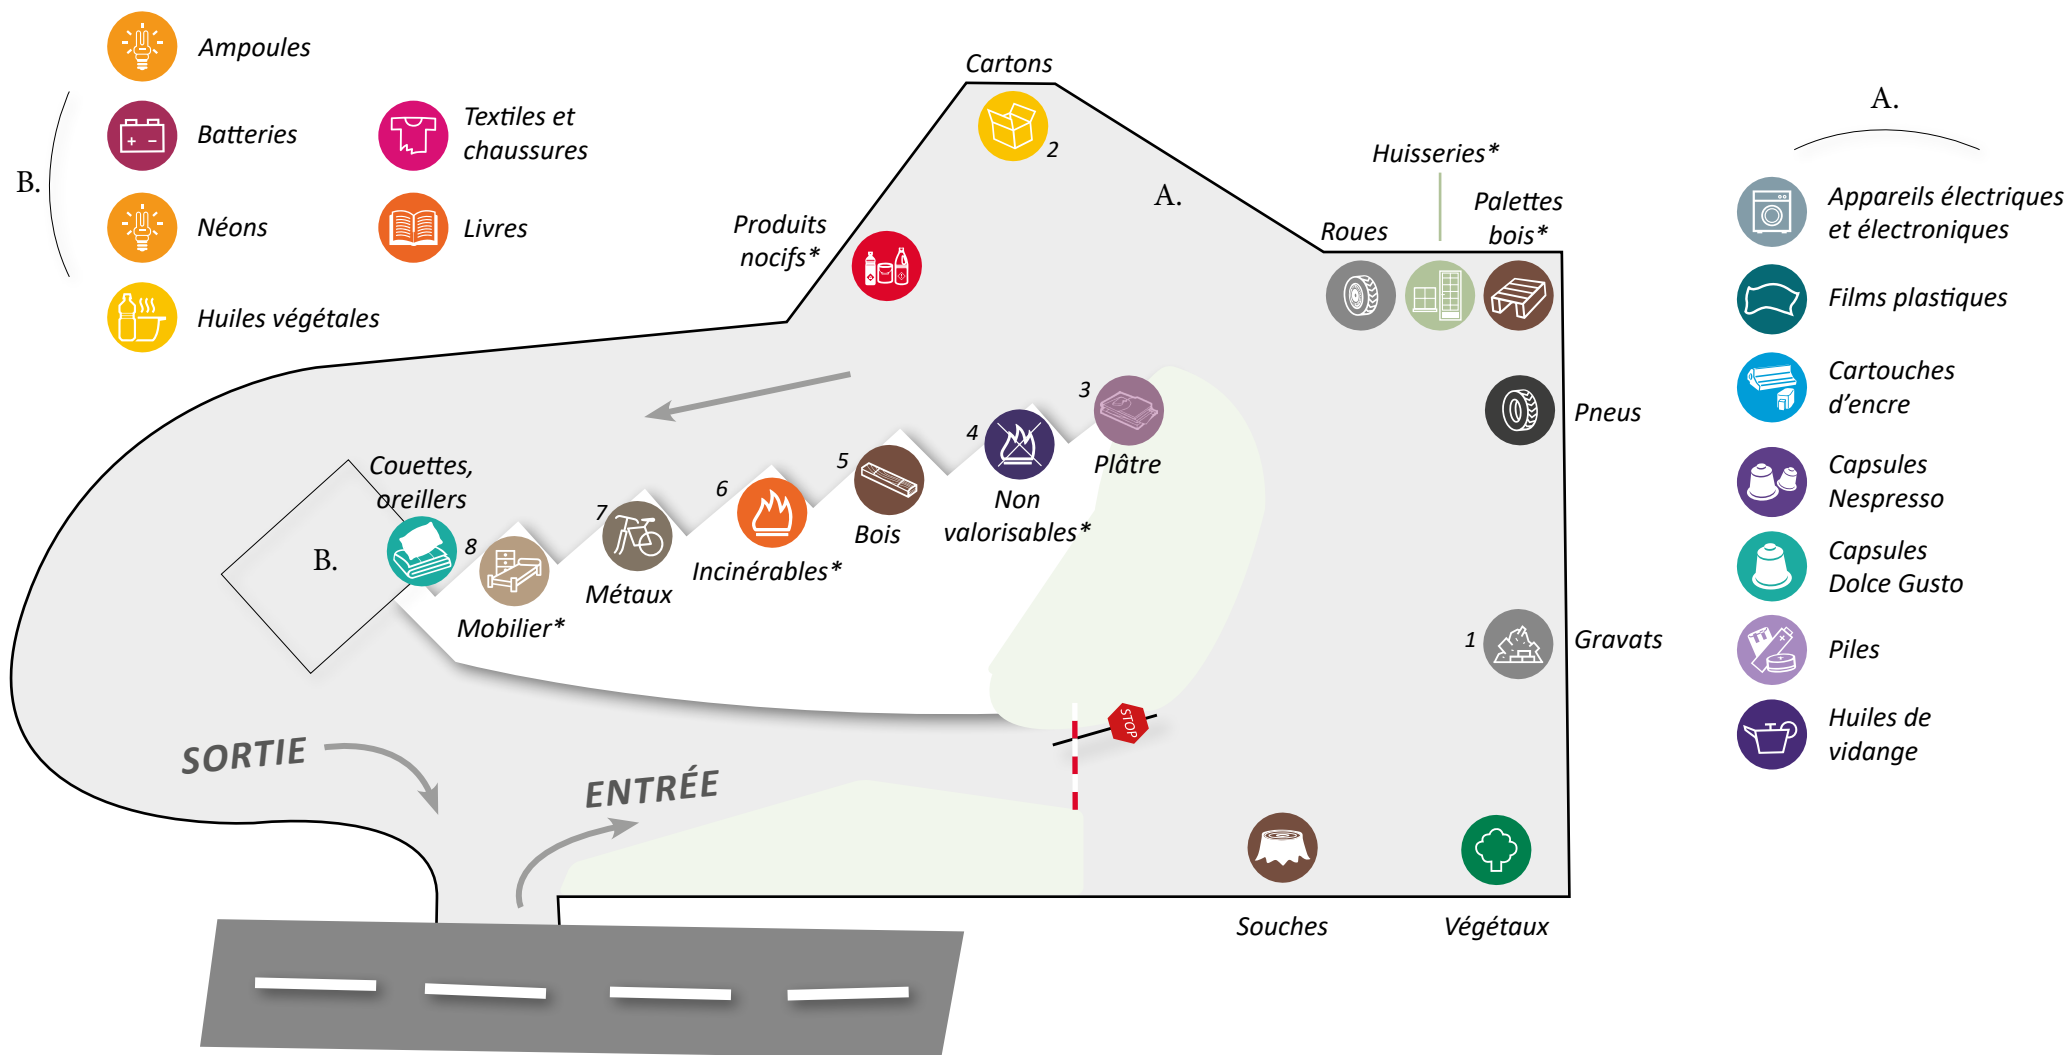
Ampoules

B.

Batteries

Textiles et chaussures

Néons

Livres

Huiles végétales

Cartons

2

A.

Produits nocifs*

Huisseries*

Roues

Palettes bois*

3

4

Pneus

Couettes, oreillers

5

Plâtre

6

Bois

Non valorisables*

7

B.

8

Métaux

Incinérables*

Mobilier*

1

Gravats

STOP

SORTIE

ENTRÉE

Souches

Végétaux

A.

Appareils électriques et électroniques

Films plastiques

Cartouches d'encre

Capsules Nespresso

Capsules Dolce Gusto

Piles

Huiles de vidange